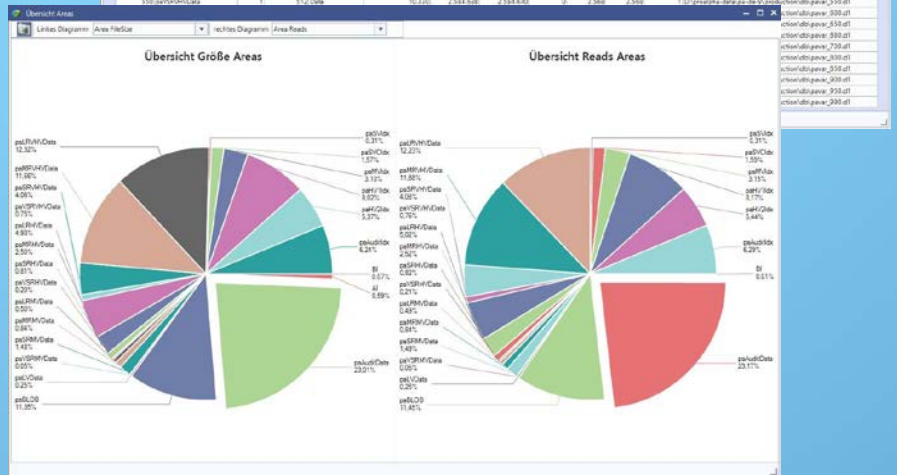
Übersicht Areas

Linkes Diagramm: Area FileSize rechtes Diagramm: Area Reads

Übersicht Größe Areas

paLRVHVData 12,32%
paMRVHVData 11,86%
paSRVHVData 4,06%
paVSRVHVData 0,75%
paLRHVData 4,93%
paMRHVData 2,50%
paSRHVData 0,81%
paVSRHVData 0,20%
paLRMVData 0,50%
paMRMVData 0,84%
paSRMVData 1,48%
paVSRMVData 0,05%
paLVData 0,25%
paBLOB 11,35%
paSVIdx 0,31%
paSVIdx 1,57%
paMVIdx 3,12%
paHVIdx 8,82%
paHVIdx 3,37%
paAuditIdx 6,21%
BI 0,57%
AI 0,59%
paAuditData 23,01%

Übersicht Reads Areas

paLRVHVData 12,23%
paMRVHVData 11,88%
paSRVHVData 4,08%
paVSRVHVData 0,76%
paLRHVData 5,02%
paMRHVData 2,52%
paSRHVData 0,82%
paVSRHVData 0,21%
paLRMVData 0,49%
paMRMVData 0,84%
paSRMVData 1,48%
paVSRMVData 0,05%
paLVData 0,26%
paBLOB 11,45%
paSVIdx 0,31%
paSVIdx 1,55%
paMVIdx 3,15%
paHVIdx 9,17%
paHVIdx 3,44%
paAuditIdx 6,29%
BI 0,51%
paAuditData 23,17%

ction\dbi.pavar_550.dl1
ction\dbi.pavar_650.dl1
ction\dbi.pavar_500.dl1
ction\dbi.pavar_580.dl1
ction\dbi.pavar_730.dl1
ction\dbi.pavar_800.dl1
ction\dbi.pavar_850.dl1
ction\dbi.pavar_900.dl1
ction\dbi.pavar_950.dl1
ction\dbi.pavar_990.dl1